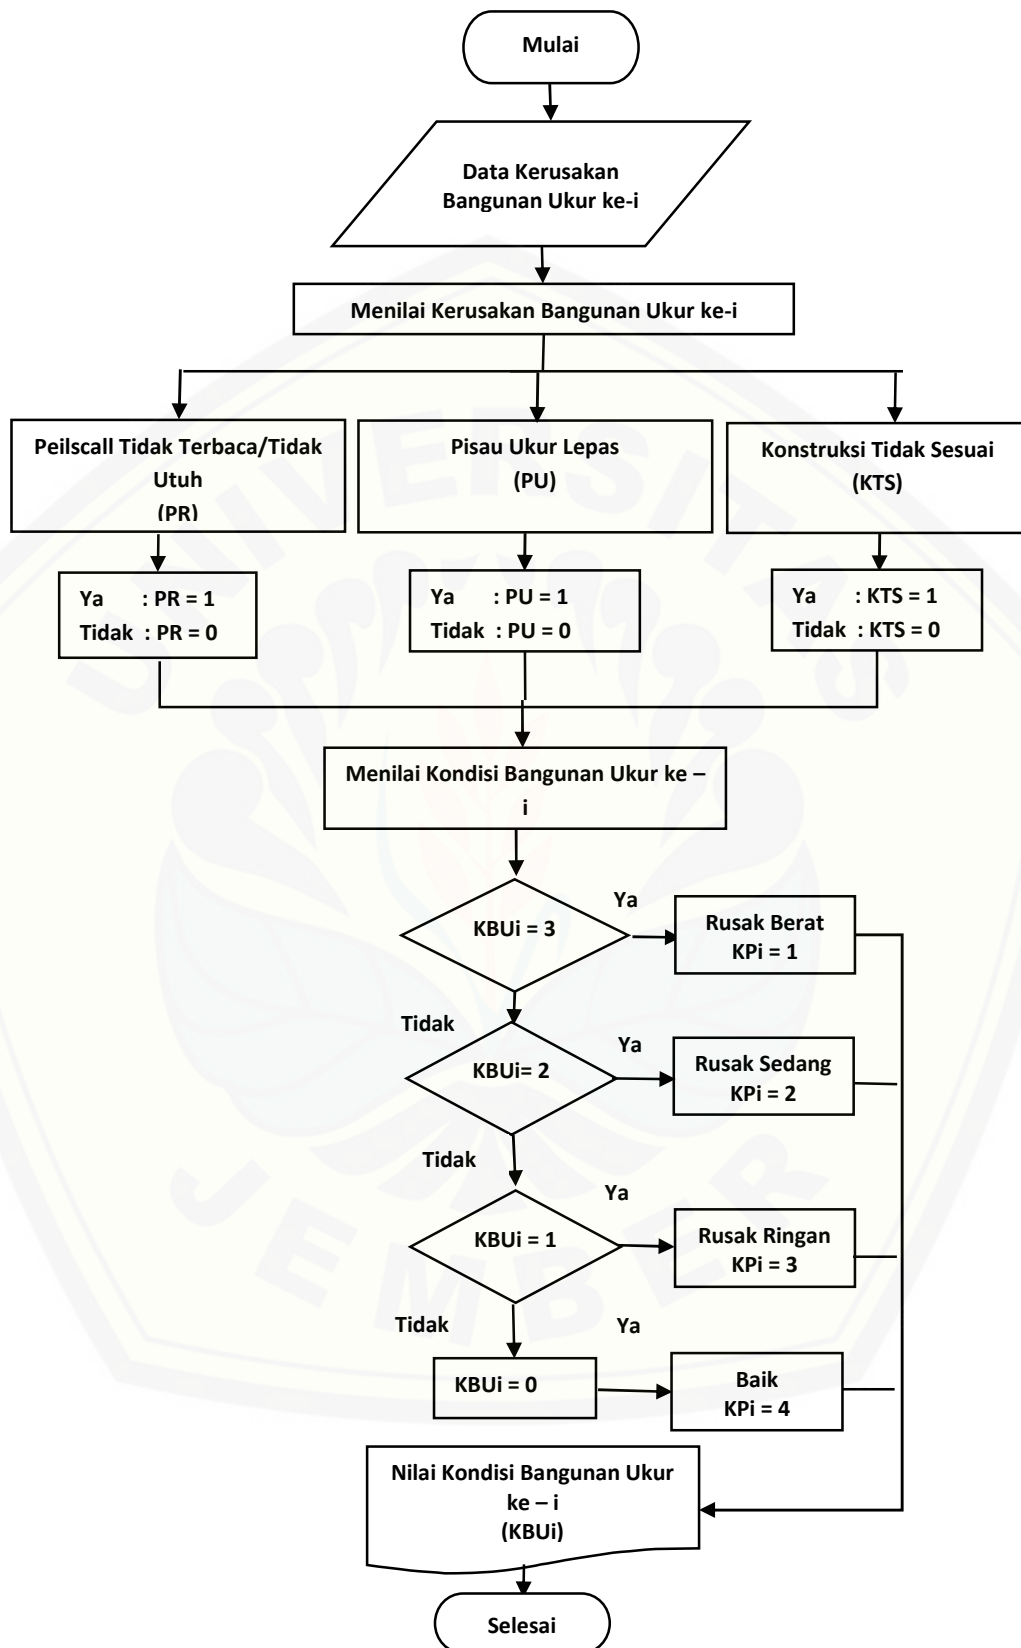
Mulai

Data Kerusakan Bangunan Ukur ke-i

Menilai Kerusakan Bangunan Ukur ke-i

Peilscall Tidak Terbaca/Tidak Utuh (PR)

Pisau Ukur Lepas (PU)

Konstruksi Tidak Sesuai (KTS)

Ya : PR = 1
Tidak : PR = 0

Ya : PU = 1
Tidak : PU = 0

Ya : KTS = 1
Tidak : KTS = 0

Menilai Kondisi Bangunan Ukur ke – i

KBUi = 3

Ya

Rusak Berat
KPi = 1

Tidak

KBUi= 2

Ya

Rusak Sedang
KPi = 2

Tidak

KBUi = 1

Ya

Rusak Ringan
KPi = 3

Tidak

Ya

KBUi = 0

Baik
KPi = 4

Nilai Kondisi Bangunan Ukur ke – i (KBUi)

Selesai